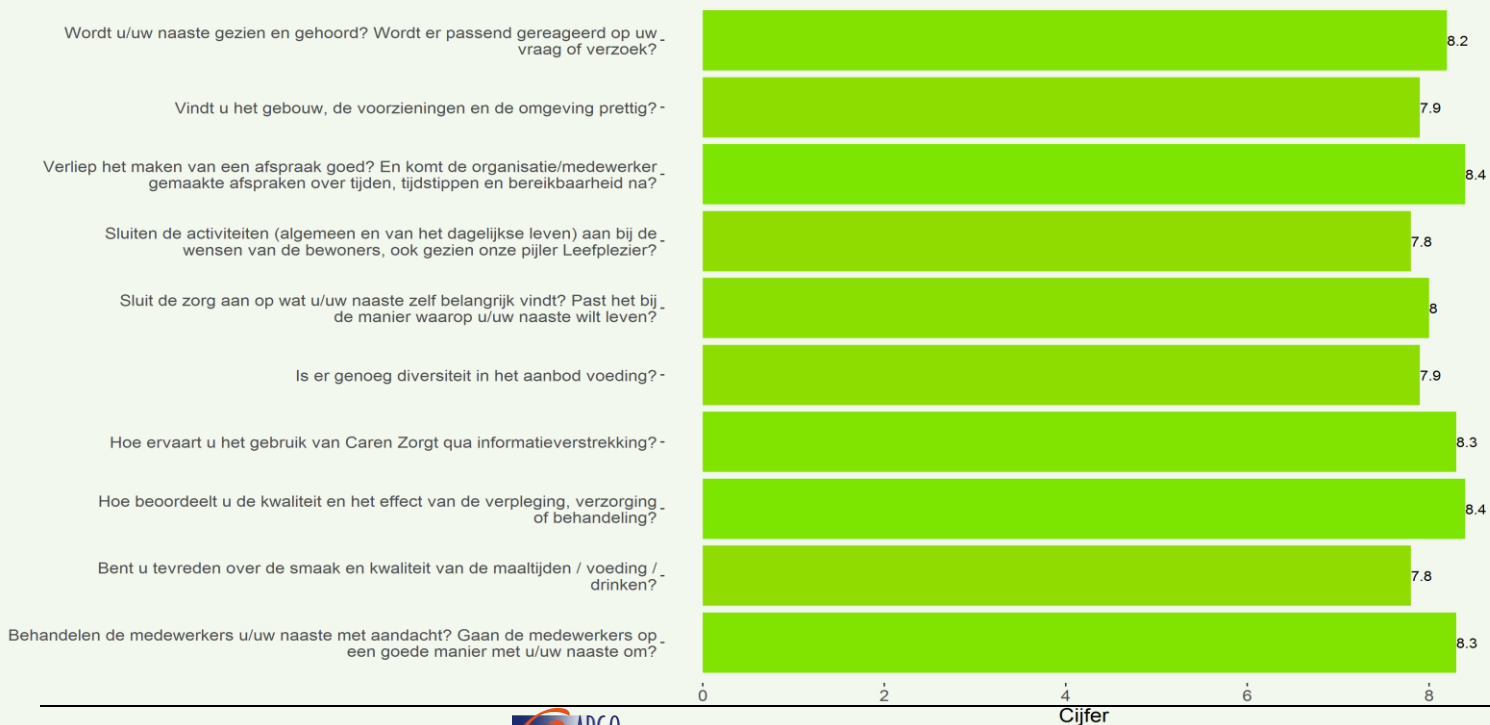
Wordt u/uw naaste gezien en gehoord? Wordt er passend gereageerd op uw vraag of verzoek?
8.2

Vindt u het gebouw, de voorzieningen en de omgeving prettig?
7.9

Verliep het maken van een afspraak goed? En komt de organisatie/medewerker gemaakte afspraken over tijden, tijdstippen en bereikbaarheid na?
8.4

Sluiten de activiteiten (algemeen en van het dagelijkse leven) aan bij de wensen van de bewoners, ook gezien onze pijler Leefplezier?
7.8

Sluit de zorg aan op wat u/uw naaste zelf belangrijk vindt? Past het bij de manier waarop u/uw naaste wilt leven?
8

Is er genoeg diversiteit in het aanbod voeding?
7.9

Hoe ervaart u het gebruik van Caren Zorgt qua informatieverstrekking?
8.3

Hoe beoordeelt u de kwaliteit en het effect van de verpleging, verzorging of behandeling?
8.4

Bent u tevreden over de smaak en kwaliteit van de maaltijden / voeding / drinken?
7.8

Behandelen de medewerkers u/uw naaste met aandacht? Gaan de medewerkers op een goede manier met u/uw naaste om?
8.3

0 2 4 6 8
Cijfer

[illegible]